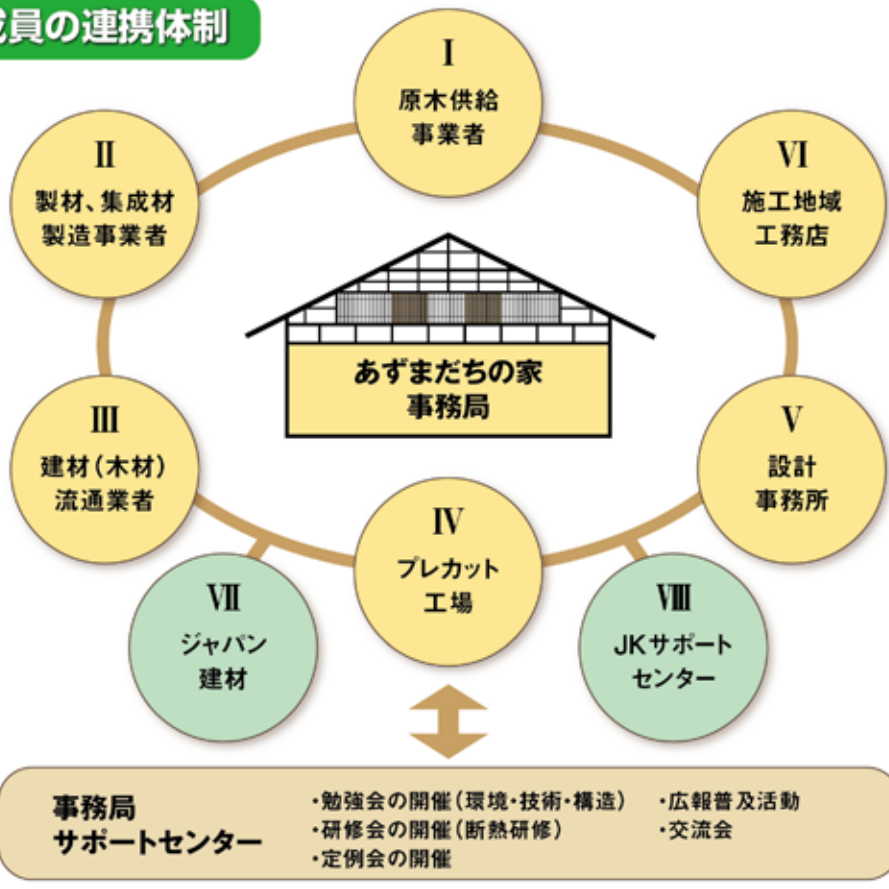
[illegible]員の連携体制

I
原木供給
事業者

VI
施工地域
工務店

II
製材、集成材
製造事業者

あずまだちの家
事務局

III
建材(木材)
流通業者

V
設計
事務所

IV
プレカット
工場

VII
ジャパン
建材

VIII
JKサポート
センター

事務局
サポートセンター

・勉強会の開催(環境・技術・構造)
・研修会の開催(断熱研修)
・定例会の開催

・広報普及活動
・交流会